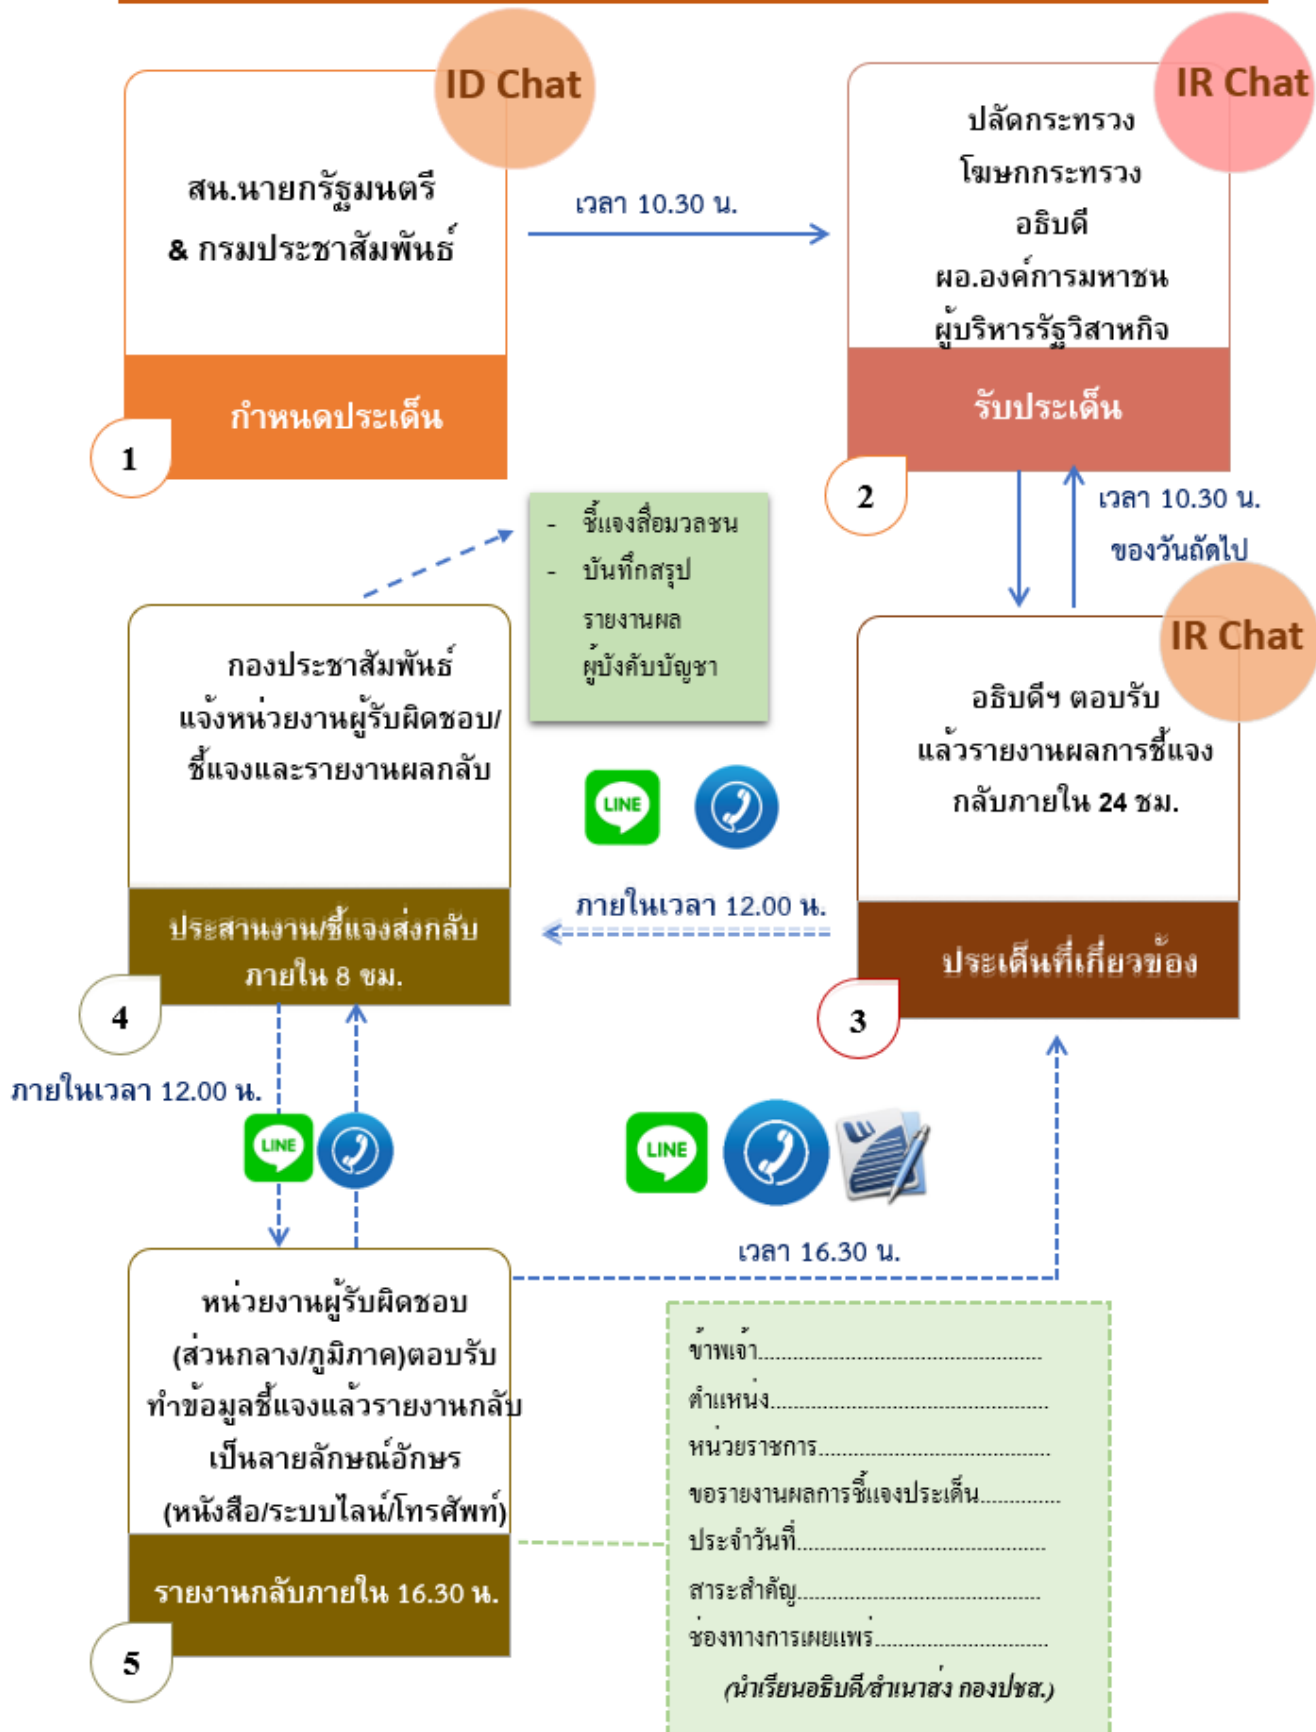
ID Chat

สน.นายกรัฐมนตรี
& กรมประชาสัมพันธ์

กำหนดประเด็น

1

เวลา 10.30 น.

IR Chat

ปลัดกระทรวง
โฆษกกระทรวง
อธิบดี
ผอ.องค์การมหาชน
ผู้บริหารรัฐวิสาหกิจ

รับประเด็น

2

เวลา 10.30 น.
ของวันถัดไป

- ชี้แจงสื่อมวลชน
- บันทึกสรุป
รายงานผล
ผู้บังคับบัญชา

IR Chat

อธิบดีฯ ตอบรับ
แล้วรายงานผลการชี้แจง
กลับภายใน 24 ชม.

ประเด็นที่เกี่ยวข้อง

3

กองประชาสัมพันธ์
แจ้งหน่วยงานผู้รับผิดชอบ/
ชี้แจงและรายงานผลกลับ

LINE

ภายในเวลา 12.00 น.

ประสานงานชี้แจงส่งกลับ
ภายใน 8 ชม.

4

ภายในเวลา 12.00 น.

LINE

LINE

เวลา 16.30 น.

หน่วยงานผู้รับผิดชอบ
(ส่วนกลาง/ภูมิภาค)ตอบรับ
ทำข้อมูลชี้แจงแล้วรายงานกลับ
เป็นลายลักษณ์อักษร
(หนังสือ/ระบบไลน์/โทรศัพท์)

รายงานกลับภายใน 16.30 น.

5

ข้าพเจ้า.................................................
ตำแหน่ง.................................................
หน่วยราชการ...........................................
ขอรายงานผลการชี้แจงประเด็น.............
ประจำวันที่...............................................
สาระสำคัญ...............................................
ช่องทางการเผยแพร่..................................
(นำเรียนอธิบดี/สำเนาส่ง กองปชส.)